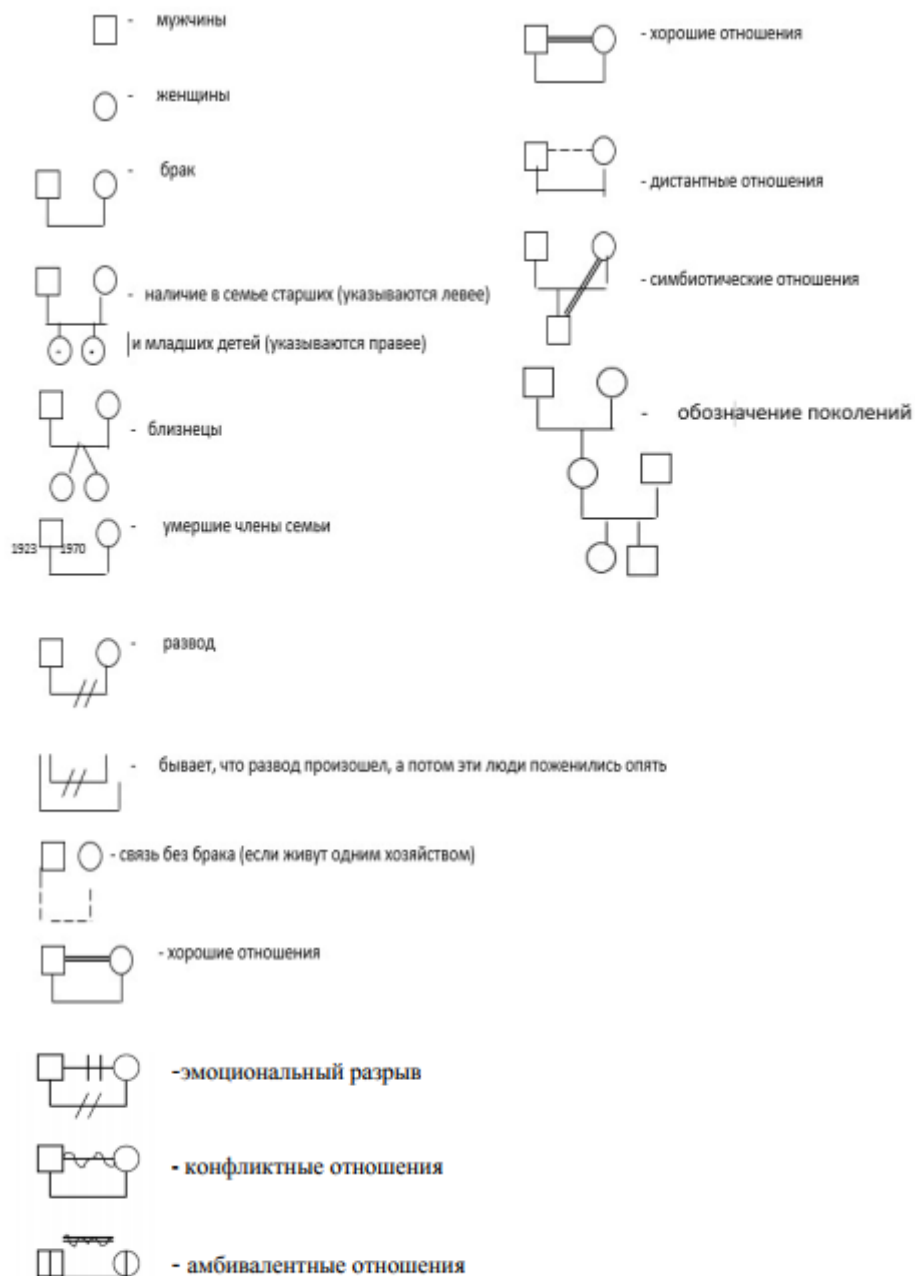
- мужчины

- женщины

- брак

- наличие в семье старших (указываются левее)

и младших детей (указываются правее)

- близнецы

1923 1970 - умершие члены семьи

- развод

- бывает, что развод произошел, а потом эти люди поженились опять

- связь без брака (если живут одним хозяйством)

- хорошие отношения

-эмоциональный разрыв

- конфликтные отношения

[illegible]

- амбивалентные отношения

- хорошие отношения

- дистантные отношения

- симбиотические отношения

- обозначение поколений